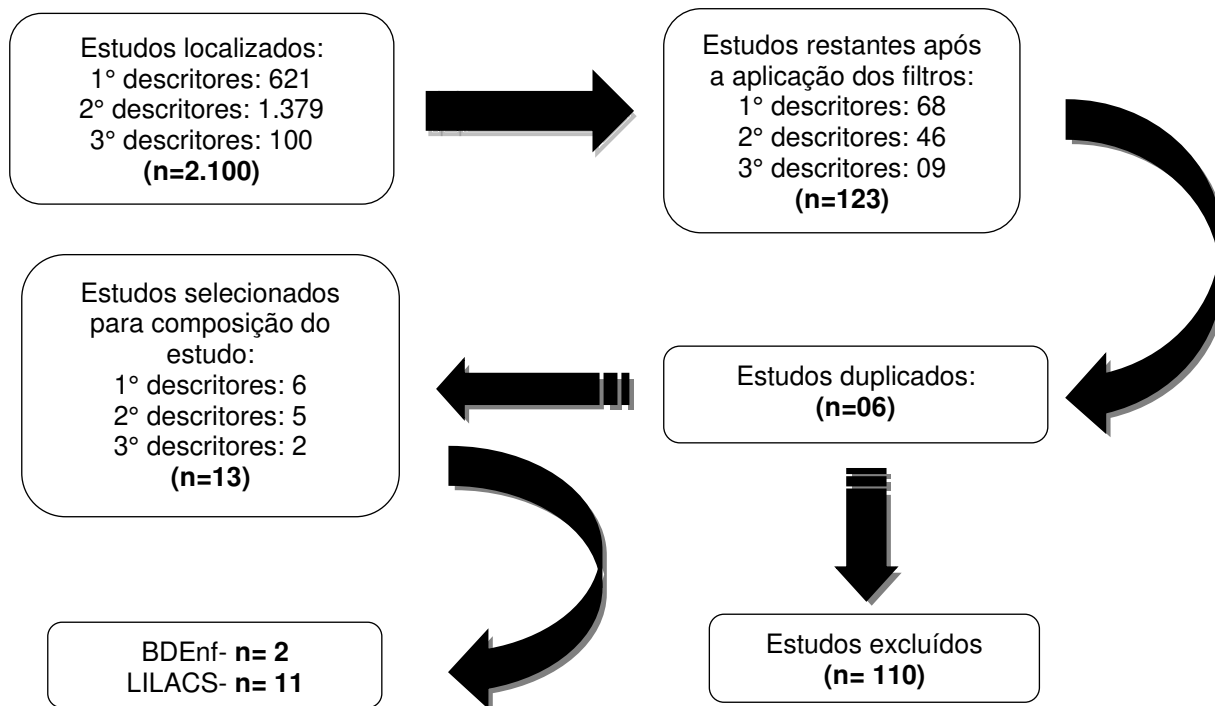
Estudos localizados:
1° descritores: 621
2° descritores: 1.379
3° descritores: 100
**(n=2.100)**

Estudos restantes após a aplicação dos filtros:
1° descritores: 68
2° descritores: 46
3° descritores: 09
**(n=123)**

Estudos selecionados para composição do estudo:
1° descritores: 6
2° descritores: 5
3° descritores: 2
**(n=13)**

Estudos duplicados:
**(n=06)**

BDEnf- **n= 2**
LILACS- **n= 11**

Estudos excluídos
**(n= 110)**